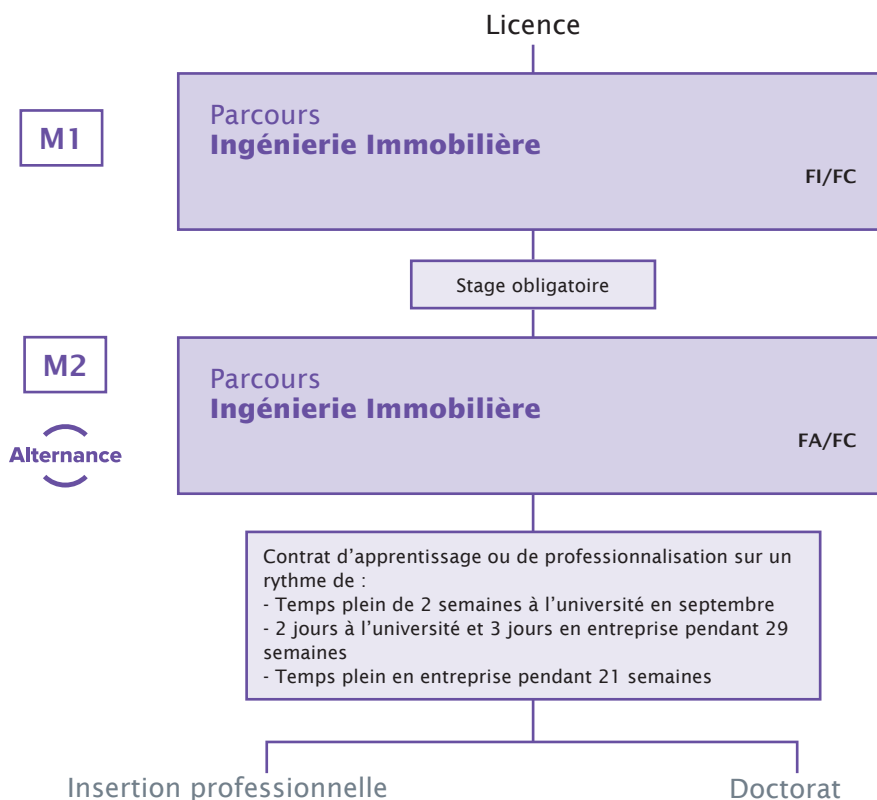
Licence

M1

Parcours
**Ingénierie Immobilière**

FI/FC

Stage obligatoire

M2

Alternance

Parcours
**Ingénierie Immobilière**

FA/FC

Contrat d'apprentissage ou de professionnalisation sur un rythme de :
- Temps plein de 2 semaines à l'université en septembre
- 2 jours à l'université et 3 jours en entreprise pendant 29 semaines
- Temps plein en entreprise pendant 21 semaines

Insertion professionnelle

Doctorat